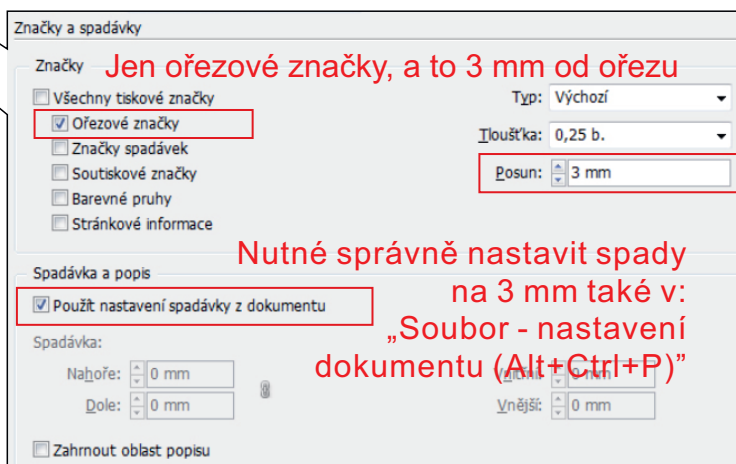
Značky a spadávky

Značky

Jen ořezové značky, a to 3 mm od ořezu

Všechny tiskové značky

Ořezové značky

Značky spadávek

Soutiskové značky

Barevné pruhy

Stránkové informace

Typ: Výchozí

Tloušťka: 0,25 b.

Posun: 3 mm

Spadávka a popis

Nutné správně nastavit spady na 3 mm také v: „Soubor - nastavení dokumentu (Alt+Ctrl+P)"

Použít nastavení spadávky z dokumentu

Spadávka:

Nahoře: 0 mm

Dole: 0 mm

Vnitřní: 0 mm

Vnější: 0 mm

Zahrnout oblast popisu